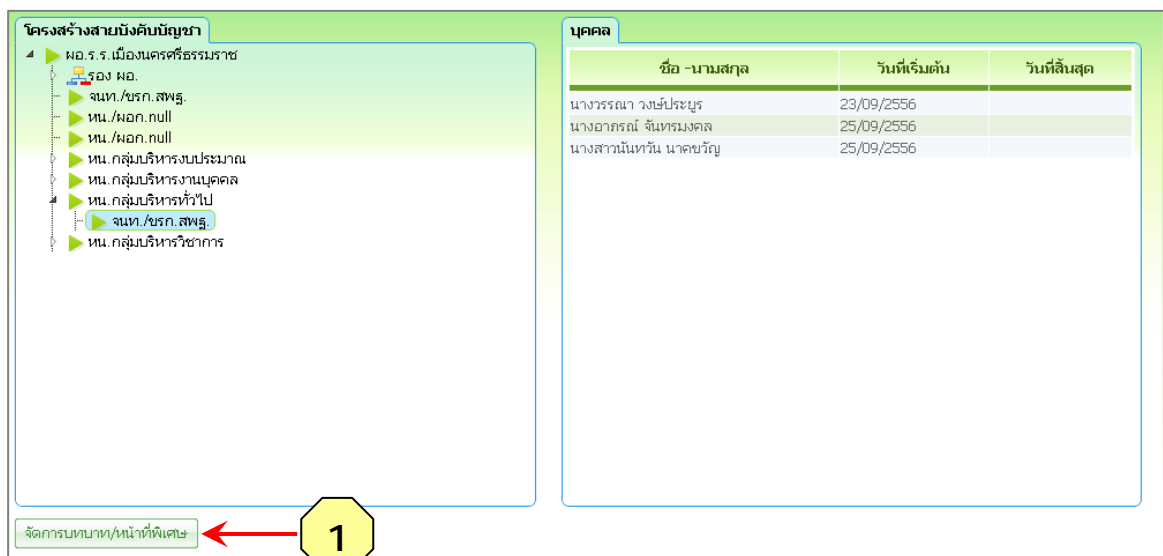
โครงสร้างสายบังคับบัญชา

ผอ.ร.ร.เมืองนครศรีธรรมราช
รอง ผอ.
จนท./ชรก.สพฐ.
หน./ผอก.null
หน./ผอก.null
หน.กลุ่มบริหารงบประมาณ
หน.กลุ่มบริหารงานบุคคล
หน.กลุ่มบริหารทั่วไป
จนท./ชรก.สพฐ.
หน.กลุ่มบริหารวิชาการ

บุคคล

| ชื่อ -นามสกุล | วันที่เริ่มต้น | วันที่สิ้นสุด |
|---|---|---|
| นางวรรณา วงษ์ประยูร | 23/09/2556 | |
| นางอาภรณ์ จันทรมงคล | 25/09/2556 | |
| นางสาวนันทวัน นาคขวัญ | 25/09/2556 | |

จัดการบทบาท/หน้าที่พิเศษ

1